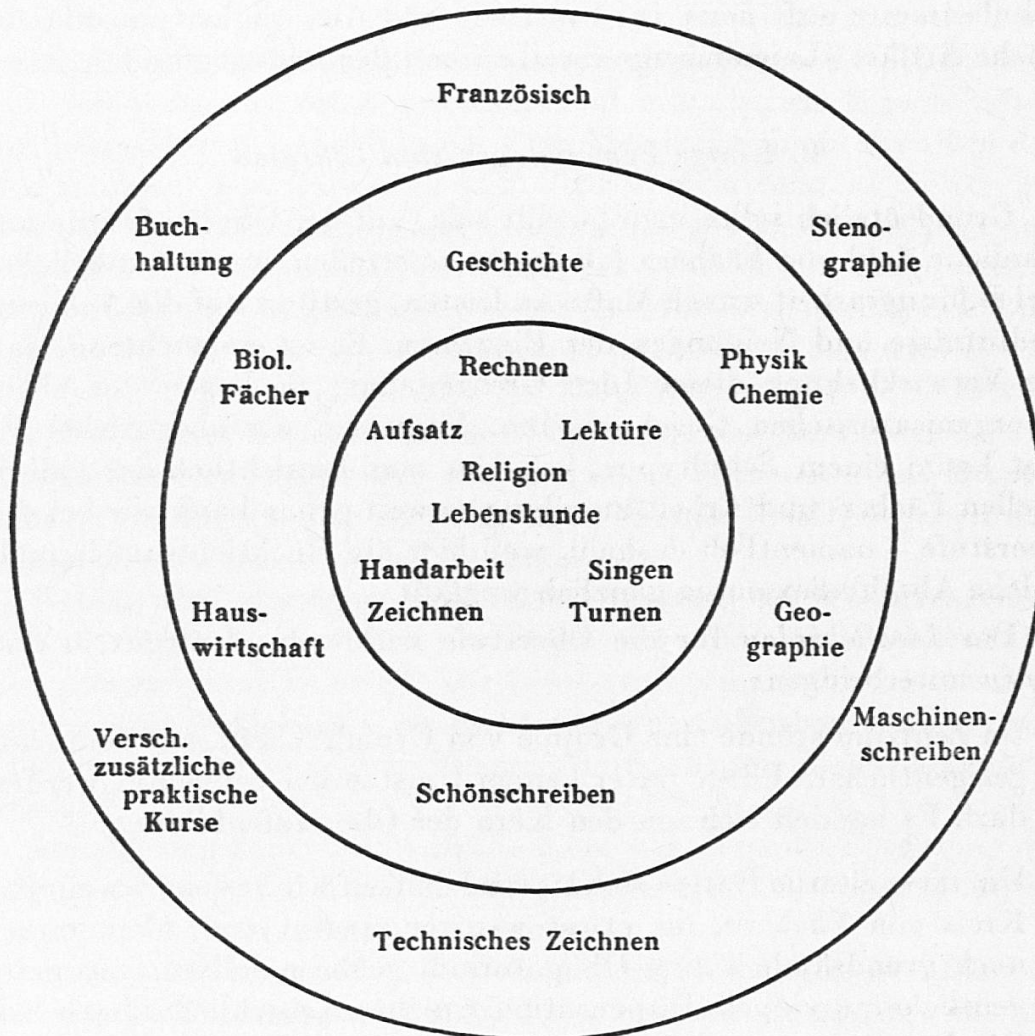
Französisch

Buchhaltung

Stenographie

Geschichte

Biol. Fächer

Rechnen

Physik Chemie

Aufsatz

Lektüre

Religion

Lebenskunde

Handarbeit

Singen

Zeichnen

Turnen

Hauswirtschaft

Geographie

Maschinenschreiben

Versch. zusätzliche praktische Kurse

Schönschreiben

Technisches Zeichnen